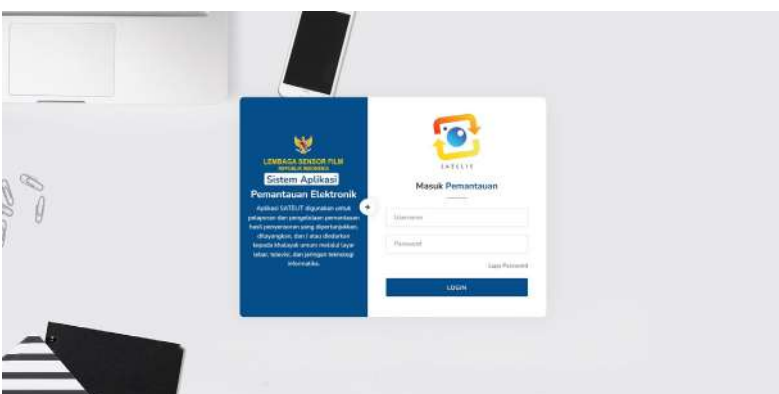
LEMBAGA SENSOR FILM
REPUBLIK INDONESIA
Sistem Aplikasi
Pemantauan Elektronik

Aplikasi SATELIT digunakan untuk pelayanan dan pengelolaan pemantauan hasil penyensoran yang dipertunjukkan, ditayangkan, dan / atau diedarkan kepada khalayak umum melalui layar lebar, televisi, dan jaringan teknologi informatika.

SATELIT
Masuk Pemantauan
Username
Password
Lupa Password
LOGIN